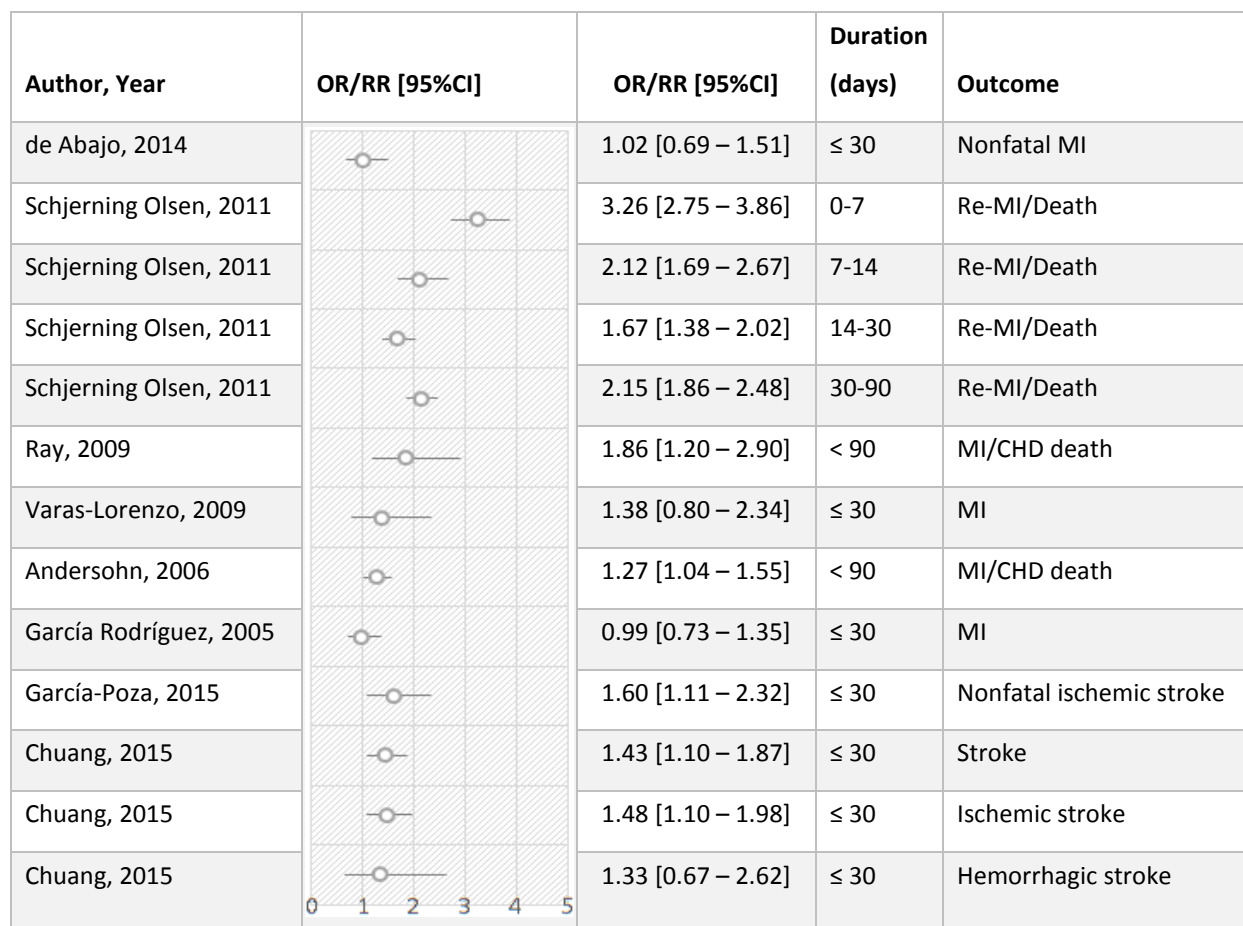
| Author, Year | OR/RR [95%CI] | OR/RR [95%CI] | Duration (days) | Outcome |
|---|---|---|---|---|
| de Abajo, 2014 | | 1.02 [0.69 – 1.51] | ≤ 30 | Nonfatal MI |
| Schjerning Olsen, 2011 | | 3.26 [2.75 – 3.86] | 0-7 | Re-MI/Death |
| Schjerning Olsen, 2011 | | 2.12 [1.69 – 2.67] | 7-14 | Re-MI/Death |
| Schjerning Olsen, 2011 | | 1.67 [1.38 – 2.02] | 14-30 | Re-MI/Death |
| Schjerning Olsen, 2011 | | 2.15 [1.86 – 2.48] | 30-90 | Re-MI/Death |
| Ray, 2009 | | 1.86 [1.20 – 2.90] | < 90 | MI/CHD death |
| Varas-Lorenzo, 2009 | | 1.38 [0.80 – 2.34] | ≤ 30 | MI |
| Andersohn, 2006 | | 1.27 [1.04 – 1.55] | < 90 | MI/CHD death |
| García Rodríguez, 2005 | | 0.99 [0.73 – 1.35] | ≤ 30 | MI |
| García-Poza, 2015 | | 1.60 [1.11 – 2.32] | ≤ 30 | Nonfatal ischemic stroke |
| Chuang, 2015 | | 1.43 [1.10 – 1.87] | ≤ 30 | Stroke |
| Chuang, 2015 | | 1.48 [1.10 – 1.98] | ≤ 30 | Ischemic stroke |
| Chuang, 2015 | 0 1 2 3 4 5 | 1.33 [0.67 – 2.62] | ≤ 30 | Hemorrhagic stroke |